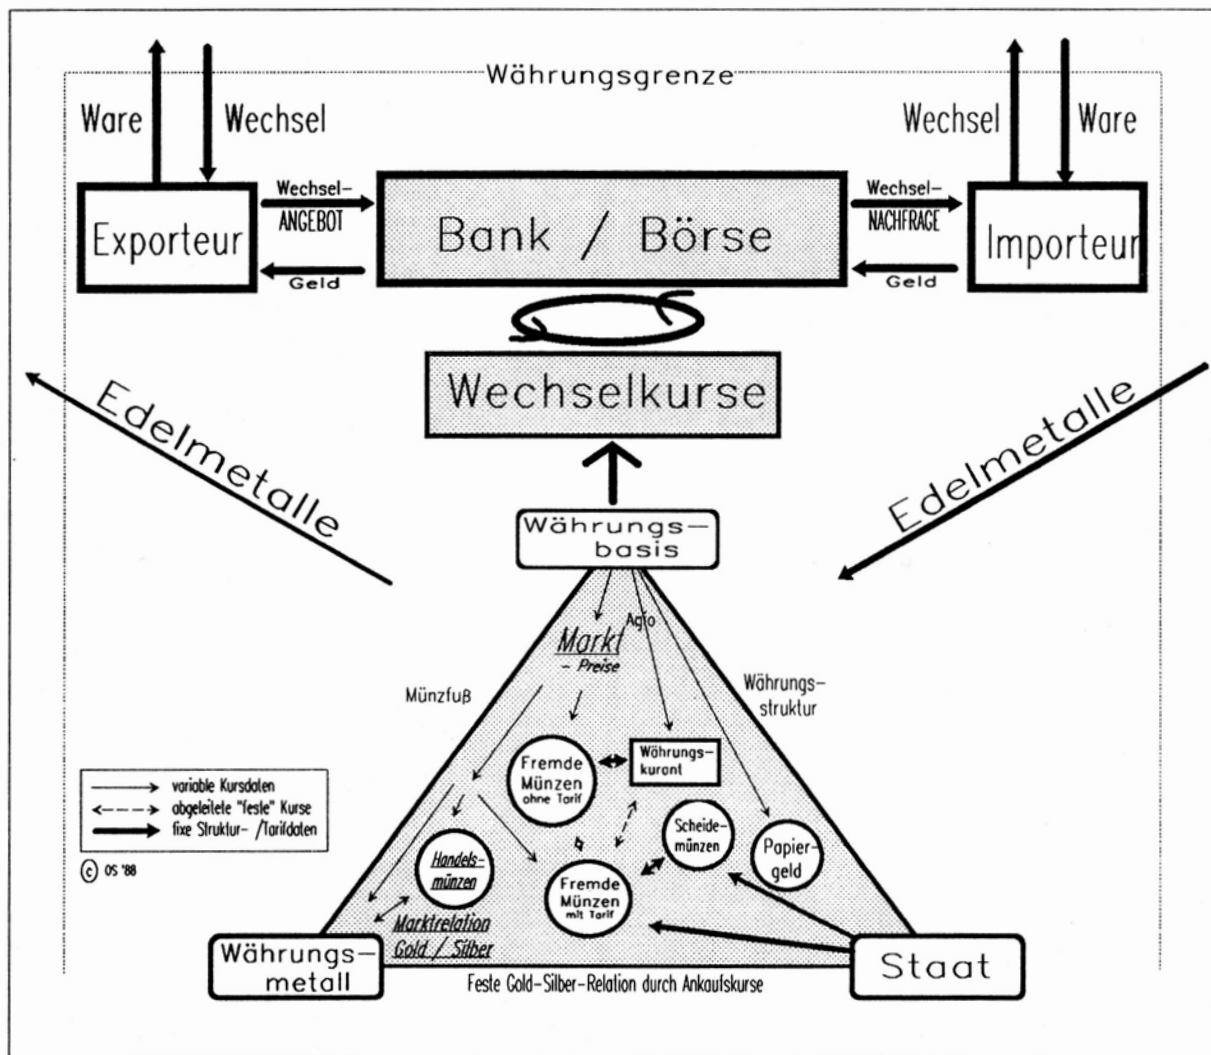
Währungsgrenze

Ware

Wechsel

Wechsel

Ware

Exporteur

Wechsel-ANGEBOT

Geld

Bank / Börse

Wechsel-NACHFRAGE

Geld

Importeur

Wechselkurse

Edelmetalle

Edelmetalle

Währungs-basis

Markt - Preise

Agio

Münzfuß

Währungs-struktur

Fremde Münzen ohne Tarif

Währungs-kurant

Scheide-münzen

Papier-geld

Handels-münzen

Fremde Münzen mit Tarif

Marktrelation Gold / Silber

variable Kursdaten

abgeleitete "feste" Kurse

fixe Struktur- /Tarifdaten

© OS '88

Währungs-metall

Staat

Feste Gold-Silber-Relation durch Ankaufskurse